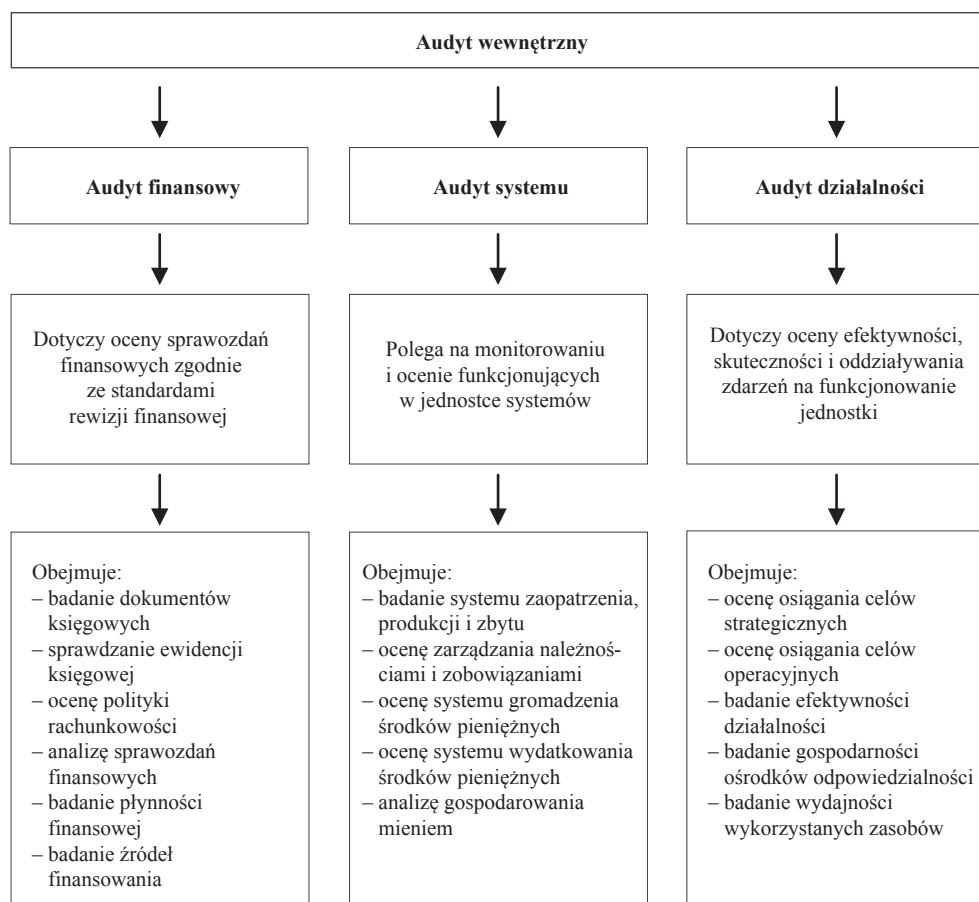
Audyt wewnętrzny

Audyt finansowy

Dotyczy oceny sprawozdań finansowych zgodnie ze standardami rewizji finansowej

Obejmuje:
– badanie dokumentów księgowych
– sprawdzanie ewidencji księgowej
– ocenę polityki rachunkowości
– analizę sprawozdań finansowych
– badanie płynności finansowej
– badanie źródeł finansowania

Audyt systemu

Polega na monitorowaniu i ocenie funkcjonujących w jednostce systemów

Obejmuje:
– badanie systemu zaopatrzenia, produkcji i zbytu
– ocenę zarządzania należnościami i zobowiązaniami
– ocenę systemu gromadzenia środków pieniężnych
– ocenę systemu wydatkowania środków pieniężnych
– analizę gospodarowania mieniem

Audyt działalności

Dotyczy oceny efektywności, skuteczności i oddziaływania zdarzeń na funkcjonowanie jednostki

Obejmuje:
– ocenę osiągania celów strategicznych
– ocenę osiągania celów operacyjnych
– badanie efektywności działalności
– badanie gospodarności ośrodków odpowiedzialności
– badanie wydajności wykorzystanych zasobów